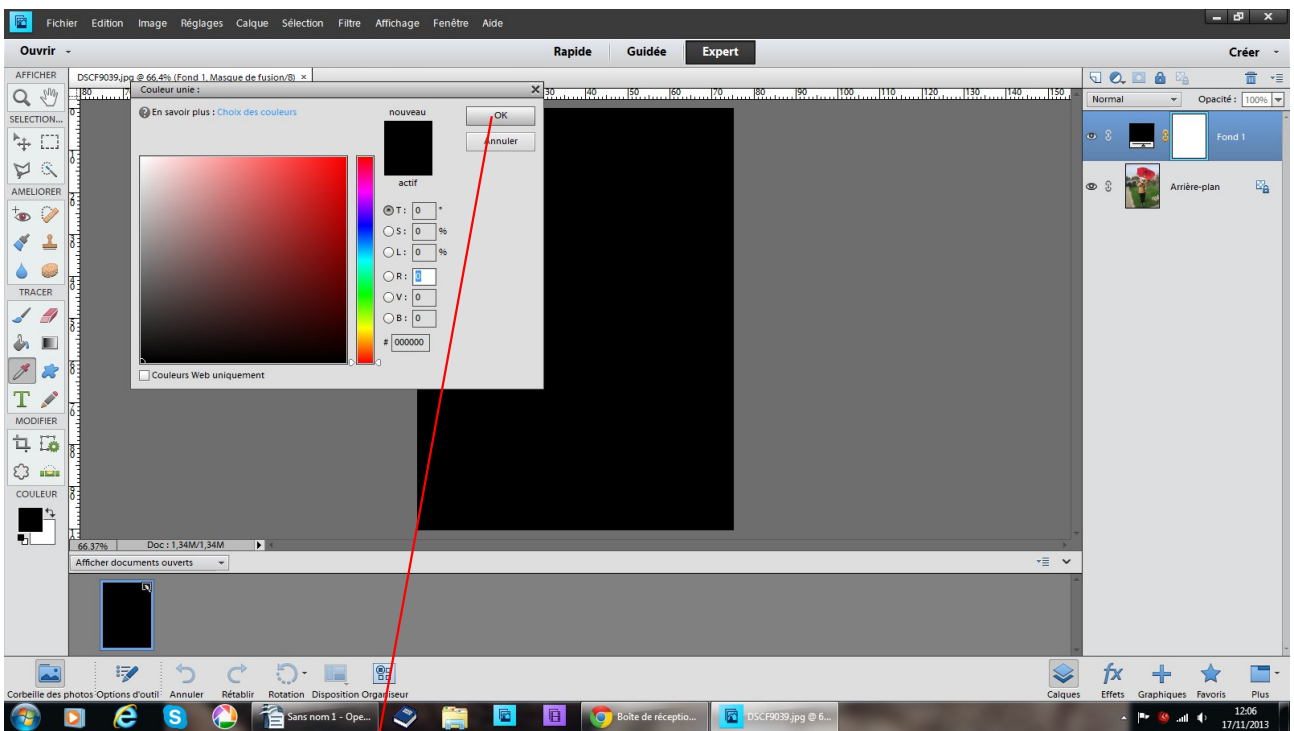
Fichier Edition Image Réglages Calque Sélection Filtre Affichage Fenêtre Aide

Ouvrir

Rapide Guidée Expert

Créer

AFFICHER

SELECTION...

AMELIORER

TRACER

MODIFIER

COULEUR

DSCF9039.jpg @ 66,4% (Fond 1, Masque de fusion/8) ×

Couleur unie :

En savoir plus : Choix des couleurs

nouveau

actif

OK

Annuler

T: 0 °

S: 0 %

L: 0 %

R: 0

V: 0

B: 0

# 000000

Couleurs Web uniquement

Normal

Opacité : 100%

Fond 1

Arrière-plan

66.37%

Doc : 1,34M/1,34M

Afficher documents ouverts

Corbeille des photos Options d'outil Annuler Rétablir Rotation Disposition Organiseur

Calques Effets Graphiques Favoris Plus

Sans nom 1 - Ope...

Boîte de réceptio...

DSCF9039.jpg @ 6...

12:06
17/11/2013